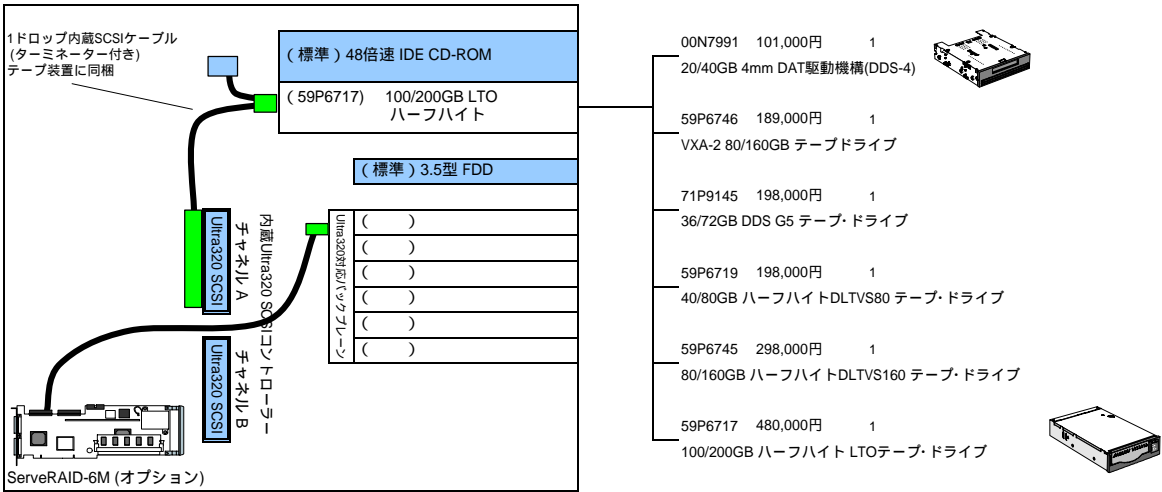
1ドロップ内蔵SCSIケーブル
(ターミネーター付き)
テープ装置に同梱

(標準) 48倍速 IDE CD-ROM

(59P6717) 100/200GB LTO
ハーフハイト

(標準) 3.5型 FDD

Ultra320 SCSI
チャネル A

内蔵Ultra320 SCSIコントローラー

Ultra320 SCSI
チャネル B

Ultra320対応バックプレーン

( )
( )
( )
( )
( )
( )

ServeRAID-6M (オプション)

00N7991 101,000円 1
20/40GB 4mm DAT駆動機構(DDS-4)

59P6746 189,000円 1
VXA-2 80/160GB テープドライブ

71P9145 198,000円 1
36/72GB DDS G5 テープ･ドライブ

59P6719 198,000円 1
40/80GB ハーフハイトDLTVS80 テープ･ドライブ

59P6745 298,000円 1
80/160GB ハーフハイトDLTVS160 テープ･ドライブ

59P6717 480,000円 1
100/200GB ハーフハイト LTOテープ･ドライブ